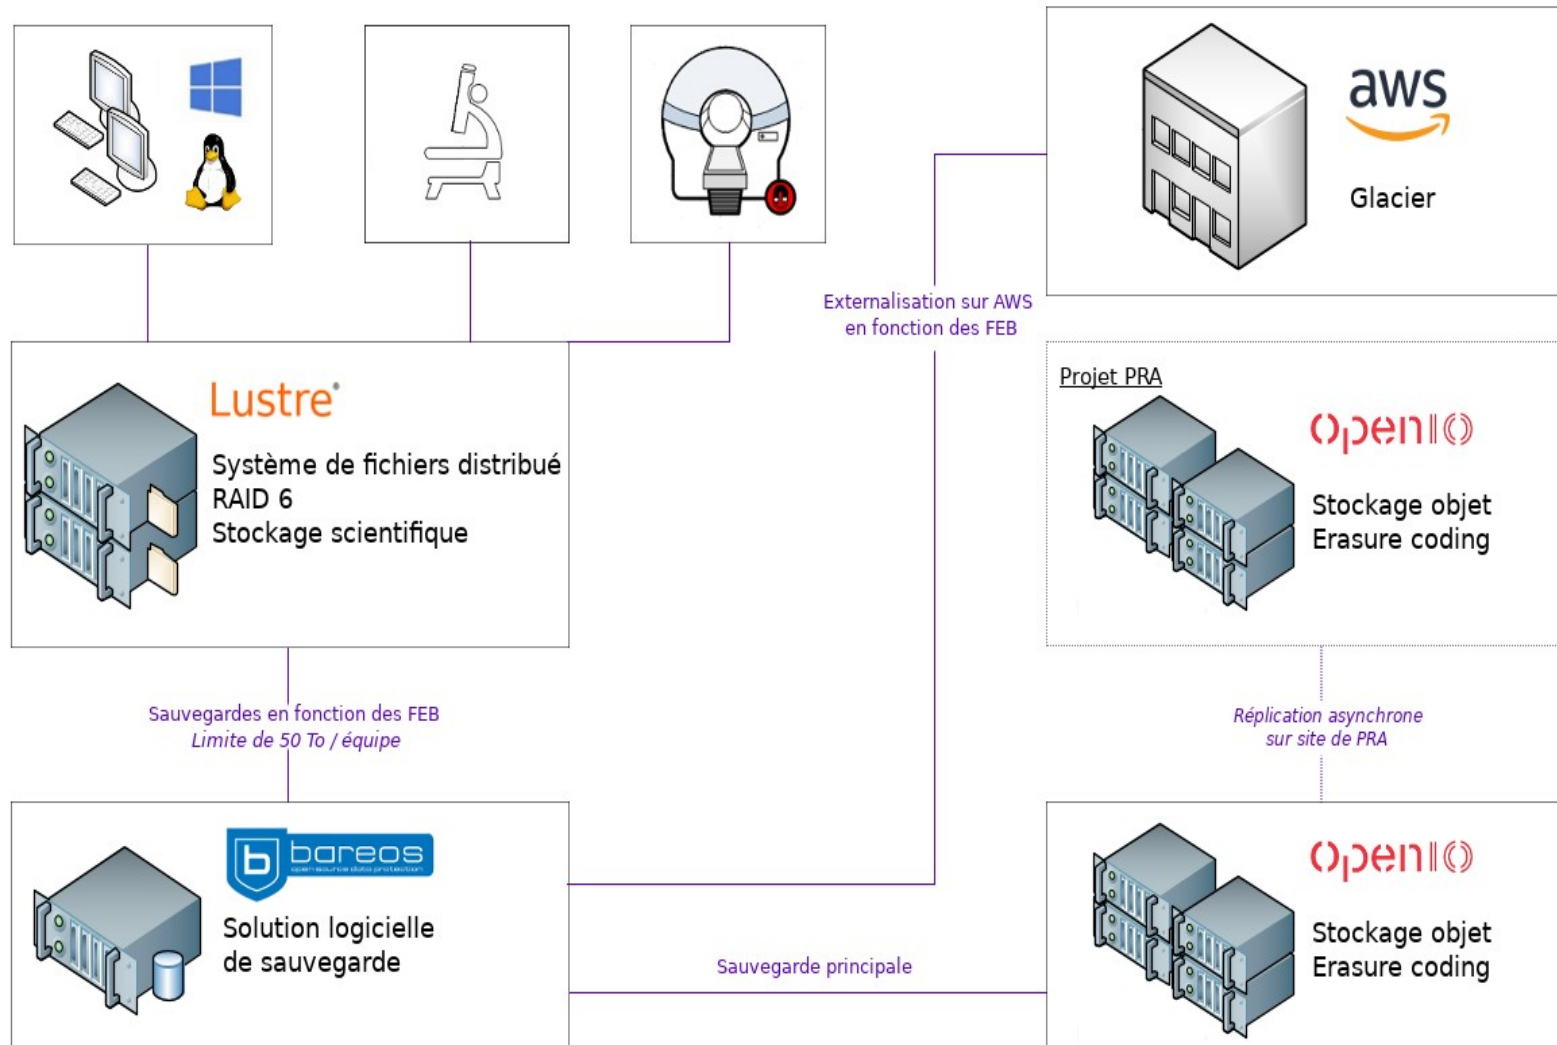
aws
Glacier

Externalisation sur AWS en fonction des FEB

Lustre®
Système de fichiers distribué
RAID 6
Stockage scientifique

Projet PRA
openIO
Stockage objet
Erasure coding

Sauvegardes en fonction des FEB
*Limite de 50 To / équipe*

*Réplication asynchrone sur site de PRA*

bareos
open source data protection
Solution logicielle
de sauvegarde

Sauvegarde principale

openIO
Stockage objet
Erasure coding